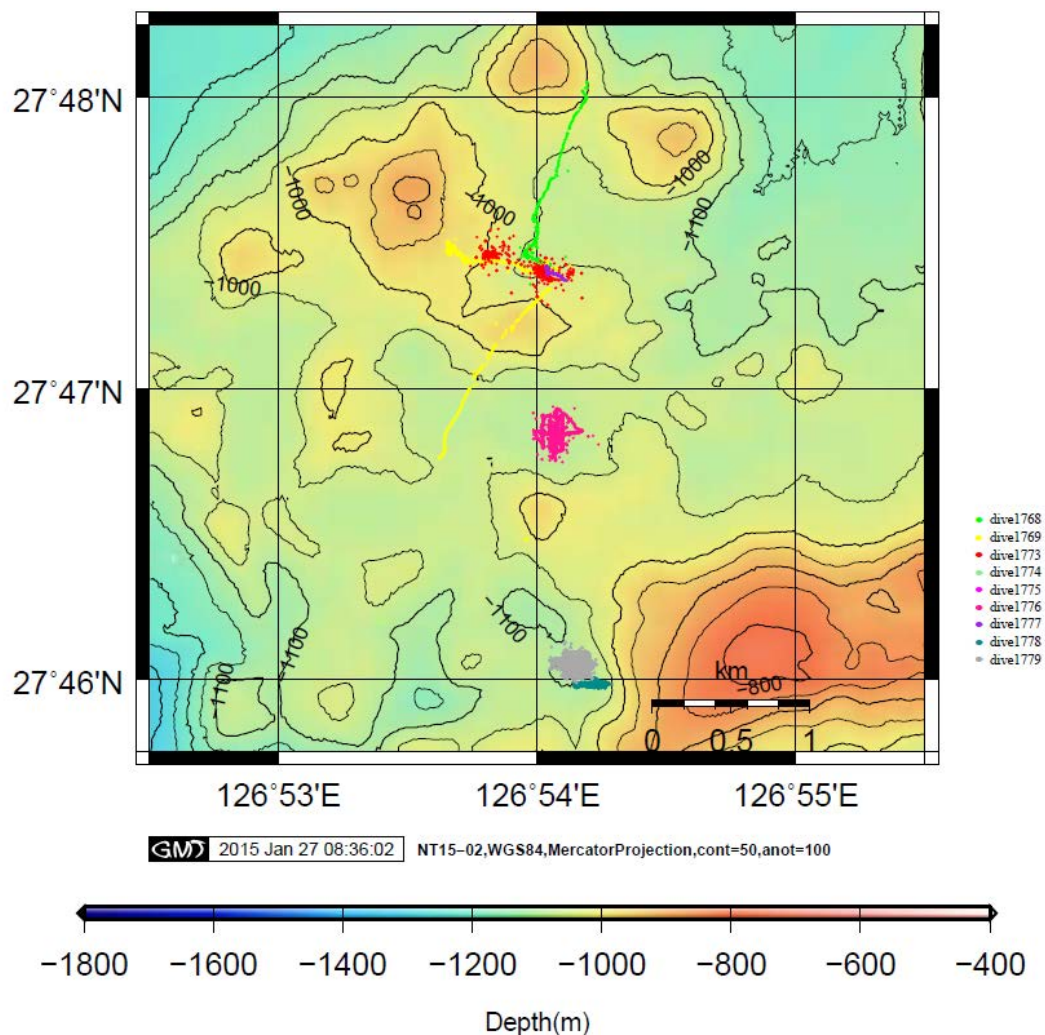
27°48'N
27°47'N
27°46'N
-1000
-1000
-1000
-1000
-1100
-1100
-1100
-1100
-800
km
0 0.5 1
126°53'E 126°54'E 126°55'E
dive1768
dive1769
dive1773
dive1774
dive1775
dive1776
dive1777
dive1778
dive1779
GMT 2015 Jan 27 08:36:02 NT15-02,WGS84,MercatorProjection,cont=50,anot=100
−1800 −1600 −1400 −1200 −1000 −800 −600 −400
Depth(m)